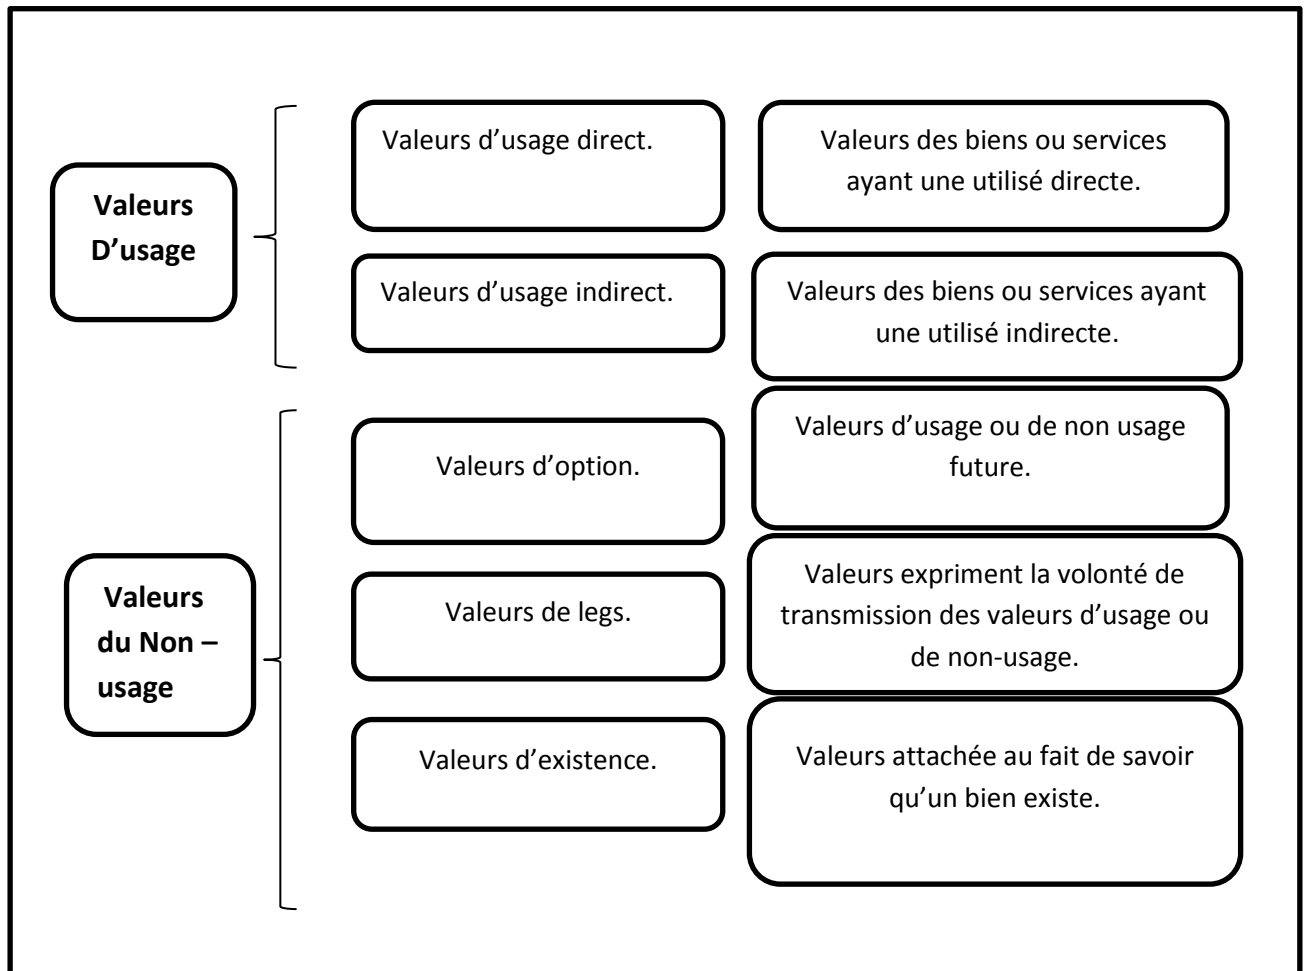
Valeurs D’usage

Valeurs d’usage direct.

Valeurs des biens ou services ayant une utilisé directe.

Valeurs d’usage indirect.

Valeurs des biens ou services ayant une utilisé indirecte.

Valeurs du Non – usage

Valeurs d’option.

Valeurs d’usage ou de non usage future.

Valeurs de legs.

Valeurs expriment la volonté de transmission des valeurs d’usage ou de non-usage.

Valeurs d’existence.

Valeurs attachée au fait de savoir qu’un bien existe.